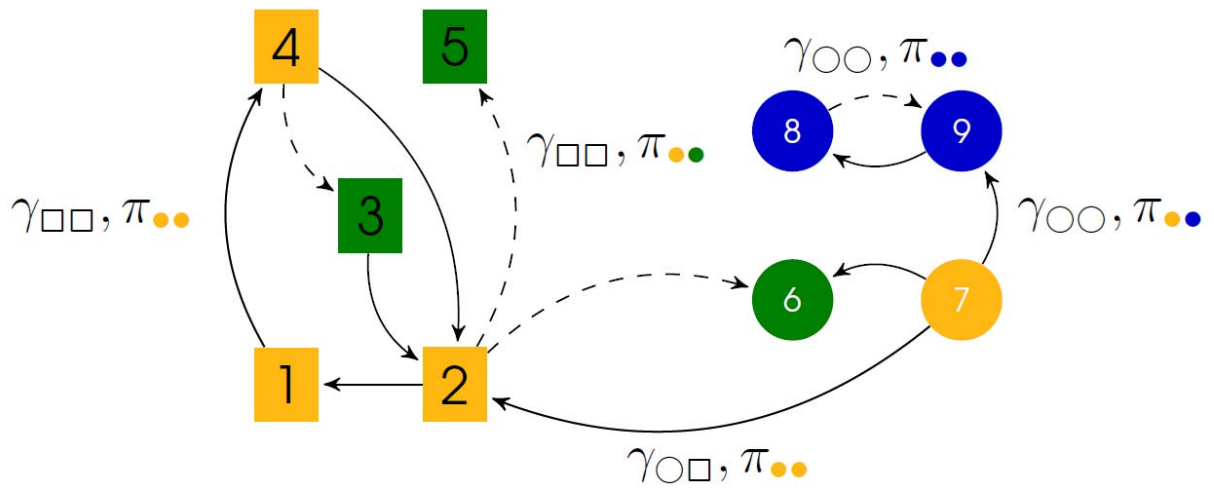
4

5

$\gamma_{\bigcirc\bigcirc}, \pi_{\bullet\bullet}$

8

9

$\gamma_{\square\square}, \pi_{\bullet\bullet}$

$\gamma_{\square\square}, \pi_{\bullet\bullet}$

3

$\gamma_{\bigcirc\bigcirc}, \pi_{\bullet\bullet}$

6

7

1

2

$\gamma_{\bigcirc\square}, \pi_{\bullet\bullet}$